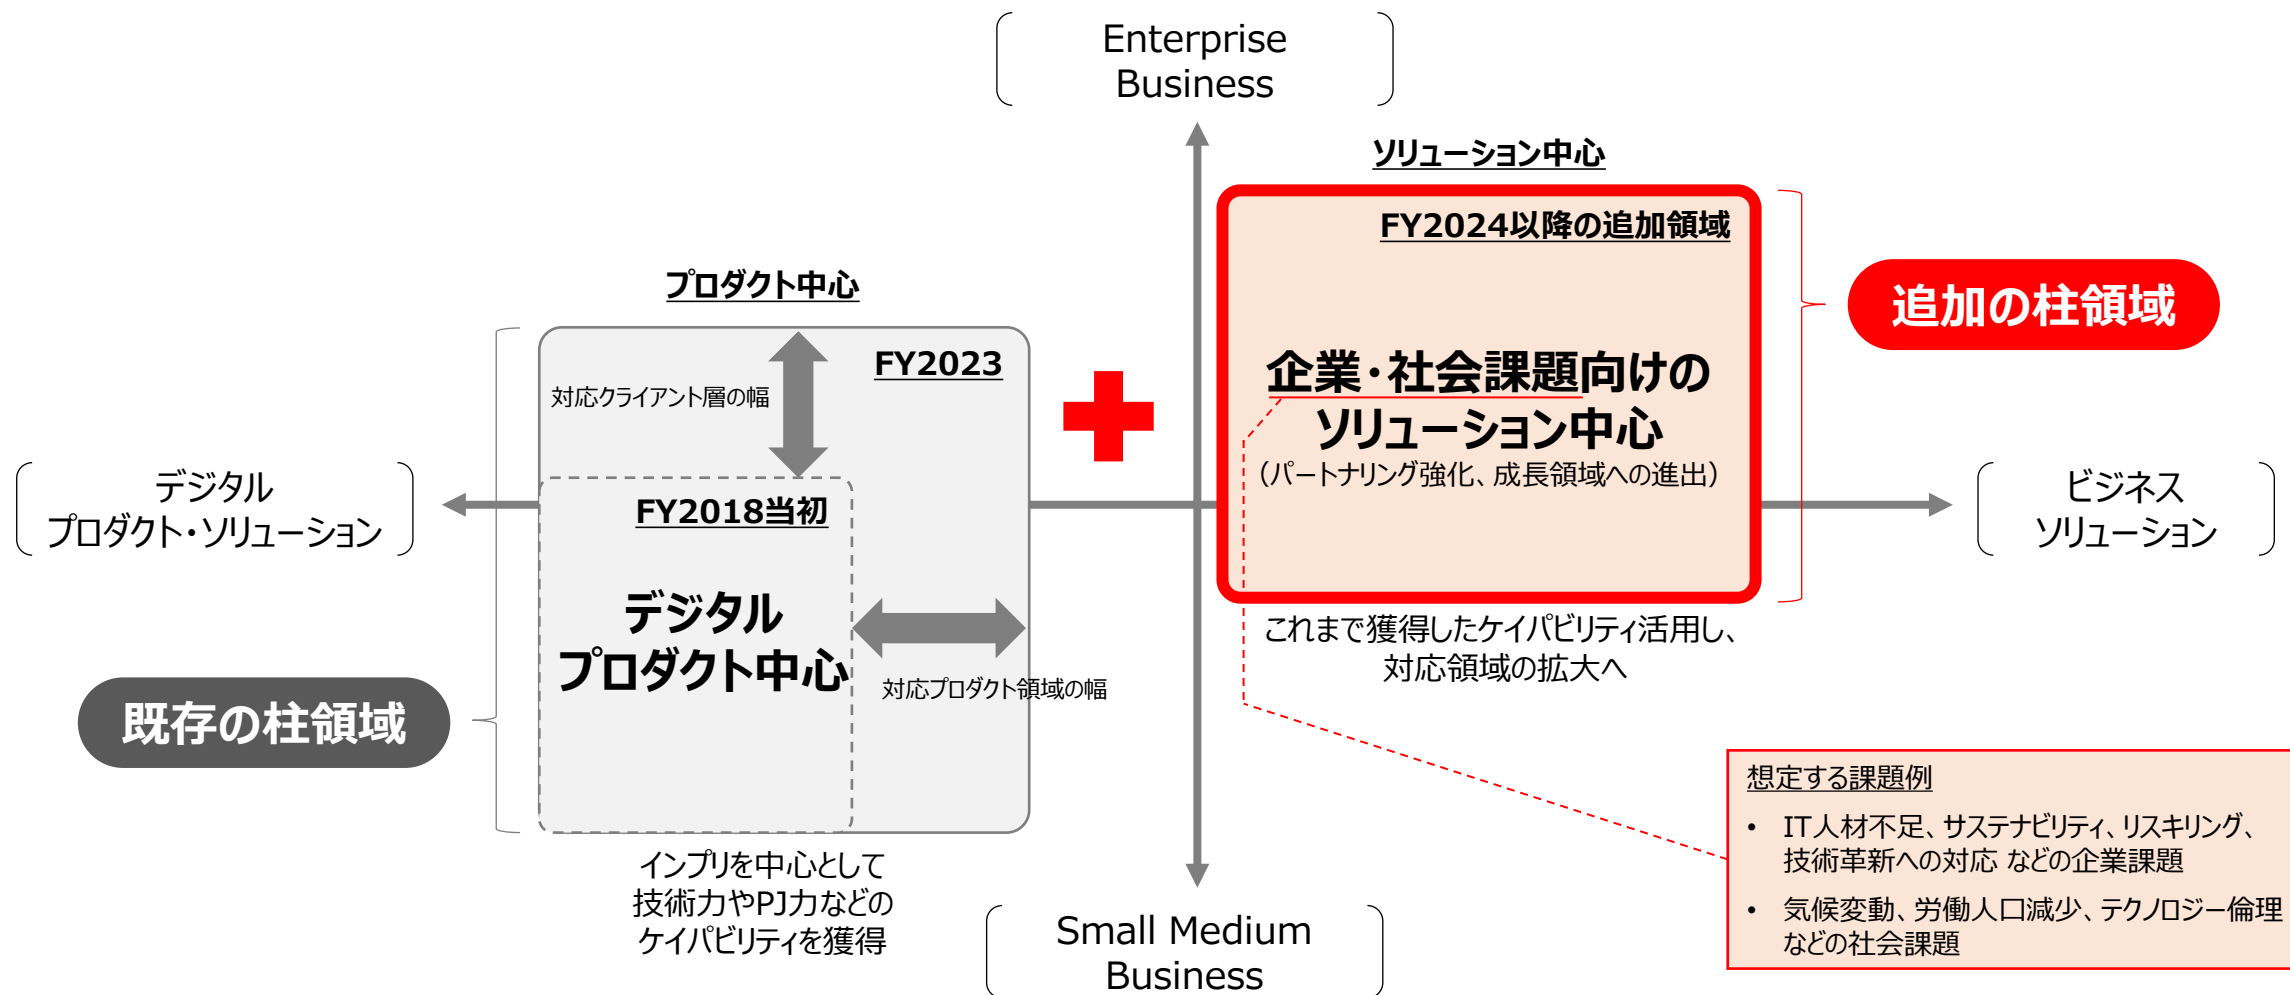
Enterprise Business

ソリューション中心

FY2024以降の追加領域

追加の柱領域

プロダクト中心

FY2023

対応クライアント層の幅

企業・社会課題向けの ソリューション中心

（パートナリング強化、成長領域への進出）

デジタル プロダクト・ソリューション

FY2018当初

ビジネス ソリューション

デジタル プロダクト中心

これまで獲得したケイパビリティ活用し、対応領域の拡大へ

対応プロダクト領域の幅

既存の柱領域

想定する課題例

• IT人材不足、サステナビリティ、リスキリング、技術革新への対応 などの企業課題

• 気候変動、労働人口減少、テクノロジー倫理 などの社会課題

インプリを中心として 技術力やPJ力などの ケイパビリティを獲得

Small Medium Business